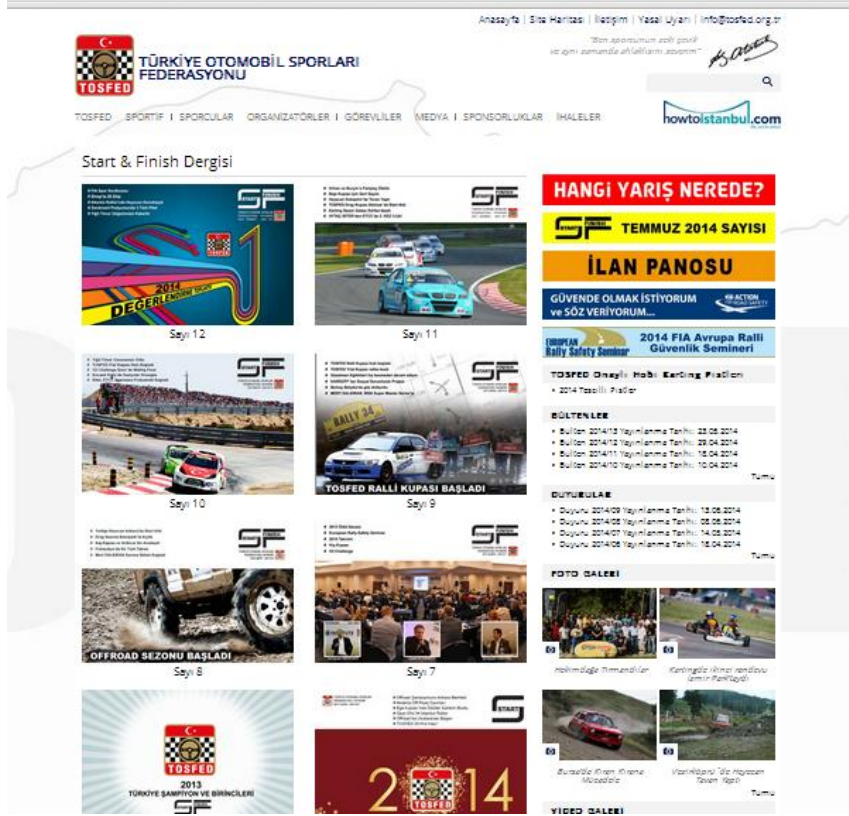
Anasayfa | Site Haritası | İletişim | Yasal Uyarı | info@tosfed.org.tr

"Ben sporcunun zeki çevik ve aynı zamanda ahlaklısını severim"

TÜRKİYE OTOMOBİL SPORLARI FEDERASYONU

TOSFED

TOSFED | SPORTİF | SPORCULAR | ORGANİZATÖRLER | GÖREVLİLER | MEDYA | SPONSORLUKLAR | İHALELER

howtoistanbul.com

Start & Finish Dergisi

2014 DEĞERLENDİRME

Sayı 12

Sayı 11

Sayı 10

RALLY 34

TOSFED RALLİ KUPASI BAŞLADI

Sayı 9

OFFROAD SEZONU BAŞLADI

Sayı 8

Sayı 7

TOSFED

2013 TÜRKİYE ŞAMPİYON VE BİRİNCİLERİ

2014

TOSFED

HANGİ YARIŞ NEREDE?

TEMMUZ 2014 SAYISI

İLAN PANOSU

GÜVENDE OLMAK İSTİYORUM ve SÖZ VERİYORUM...

EUROPEAN Rally Safety Seminar 2014 FIA Avrupa Ralli Güvenlik Semineri

TOSFED Onaylı Hobi Karting Pistleri

• 2014 Tescilli Pistler

BÜLTENLER

• Bülten 2014/13 Yayınlanma Tarihi: 23.05.2014
• Bülten 2014/12 Yayınlanma Tarihi: 29.04.2014
• Bülten 2014/11 Yayınlanma Tarihi: 15.04.2014
• Bülten 2014/10 Yayınlanma Tarihi: 10.04.2014

Tümü

DUYURULAR

• Duyuru 2014/09 Yayınlanma Tarihi: 13.06.2014
• Duyuru 2014/08 Yayınlanma Tarihi: 05.06.2014
• Duyuru 2014/07 Yayınlanma Tarihi: 14.05.2014
• Duyuru 2014/06 Yayınlanma Tarihi: 15.04.2014

Tümü

FOTO GALERİ

Hakimdağa Tırmandılar

Kartingde ikinci randevu İzmir Parktaydı

Bursa'da Kıran Kırana Mücadele

Vezirköprü 'de Heyecan Tavan Yaptı

Tümü

VİDEO GALERİ